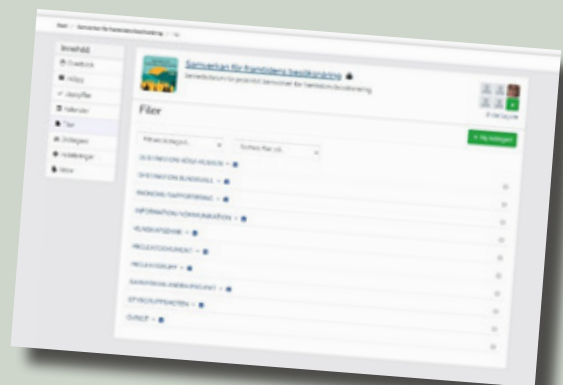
Start > Samverkan för framtidens besöksnäring > Filer

Innehåll
Översikt
Inlägg
Uppgifter
Kalender
Filer
Deltagare
Inställningar
Mer

Samverkan för framtidens besöksnäring
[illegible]

Filer

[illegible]
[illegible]
+ Ny kategori

DESTINATION HÖGA KUSTEN
DESTINATION SUNDSVALL
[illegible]
INFORMATION/KOMMUNIKATION
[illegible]
PROJEKTDOKUMENT
PROJEKTGRUPP
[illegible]
STYRGRUPPSMÖTEN
ÖVRIGT